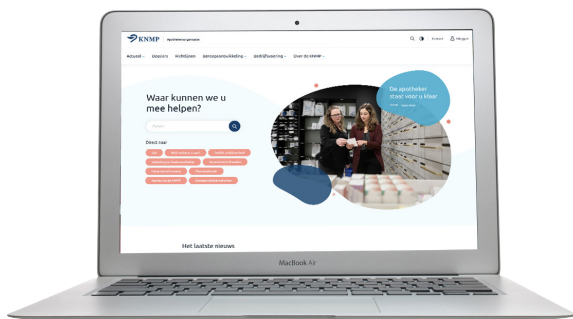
KNMP

Apothekers organisatie

Kontakt

Inloggen

Actueel

Dossiers

Richtlijnen

Beroepsontwikkeling

Bedrijfsvoering

Over de KNMP

Waar kunnen we u mee helpen?

Zoeken

Direct naar

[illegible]

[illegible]

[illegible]

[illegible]

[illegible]

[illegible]

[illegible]

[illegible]

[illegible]

De apotheker staat voor u klaar

Lees meer

Het laatste nieuws

MacBook Air